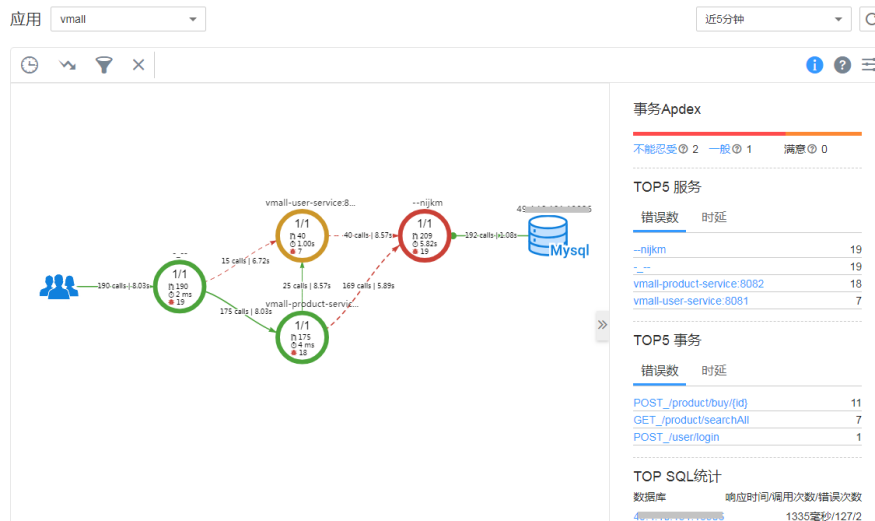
应用 vmall

近5分钟

190 calls | 8.03s
_ __
1/1
190
2 ms
19

15 calls | 6.72s
175 calls | 8.03s

vmall-user-service:8...
1/1
40
1.00s
7

40 calls | 8.57s

25 calls | 8.57s
169 calls | 5.89s

vmall-product-servic...
1/1
175
4 ms
18

--nijkm
1/1
209
5.82s
19

192 calls | 1.08s

49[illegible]
Mysql

事务Apdex
不能忍受 2 一般 1 满意 0

TOP5 服务
错误数 时延

| --nijkm | 19 |
|---|---|
| _ __ | 19 |
| vmall-product-service:8082 | 18 |
| vmall-user-service:8081 | 7 |

TOP5 事务
错误数 时延

| POST_/product/buy/{id} | 11 |
|---|---|
| GET_/product/searchAll | 7 |
| POST_/user/login | 1 |

TOP SQL统计
数据库 响应时间/调用次数/错误次数
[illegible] 1335毫秒/127/2